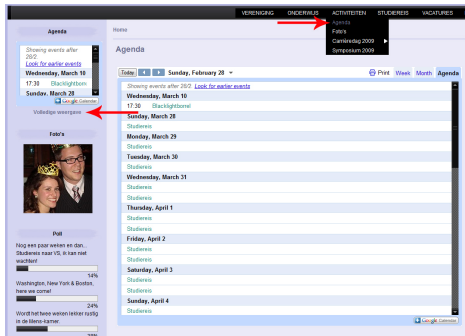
VERENIGING ONDERWIJS ACTIVITEITEN STUDIEREIS VACATURES

Agenda
Foto's
Carrièredag 2009
Symposium 2009

Agenda

Showing events after 28/2. Look for earlier events
Wednesday, March 10
17:30 Blacklightborrel
Sunday, March 28
Google Calendar

Volledige weergave

Foto's

Poll

Nog een paar weken en dan... Studiereis naar VS, ik kan niet wachten!
14%
Washington, New York & Boston, here we come!
24%
Wordt het twee weken lekker rustig in de Illems-kamer.

Home

Agenda

Today Sunday, February 28
Print Week Month Agenda

Showing events after 28/2. Look for earlier events
Wednesday, March 10
17:30 Blacklightborrel
Sunday, March 28
Studiereis
Monday, March 29
Studiereis
Tuesday, March 30
Studiereis
Wednesday, March 31
Studiereis
Studiereis
Thursday, April 1
Studiereis
Studiereis
Friday, April 2
Studiereis
Studiereis
Saturday, April 3
Studiereis
Studiereis
Sunday, April 4
Studiereis
Google Calendar